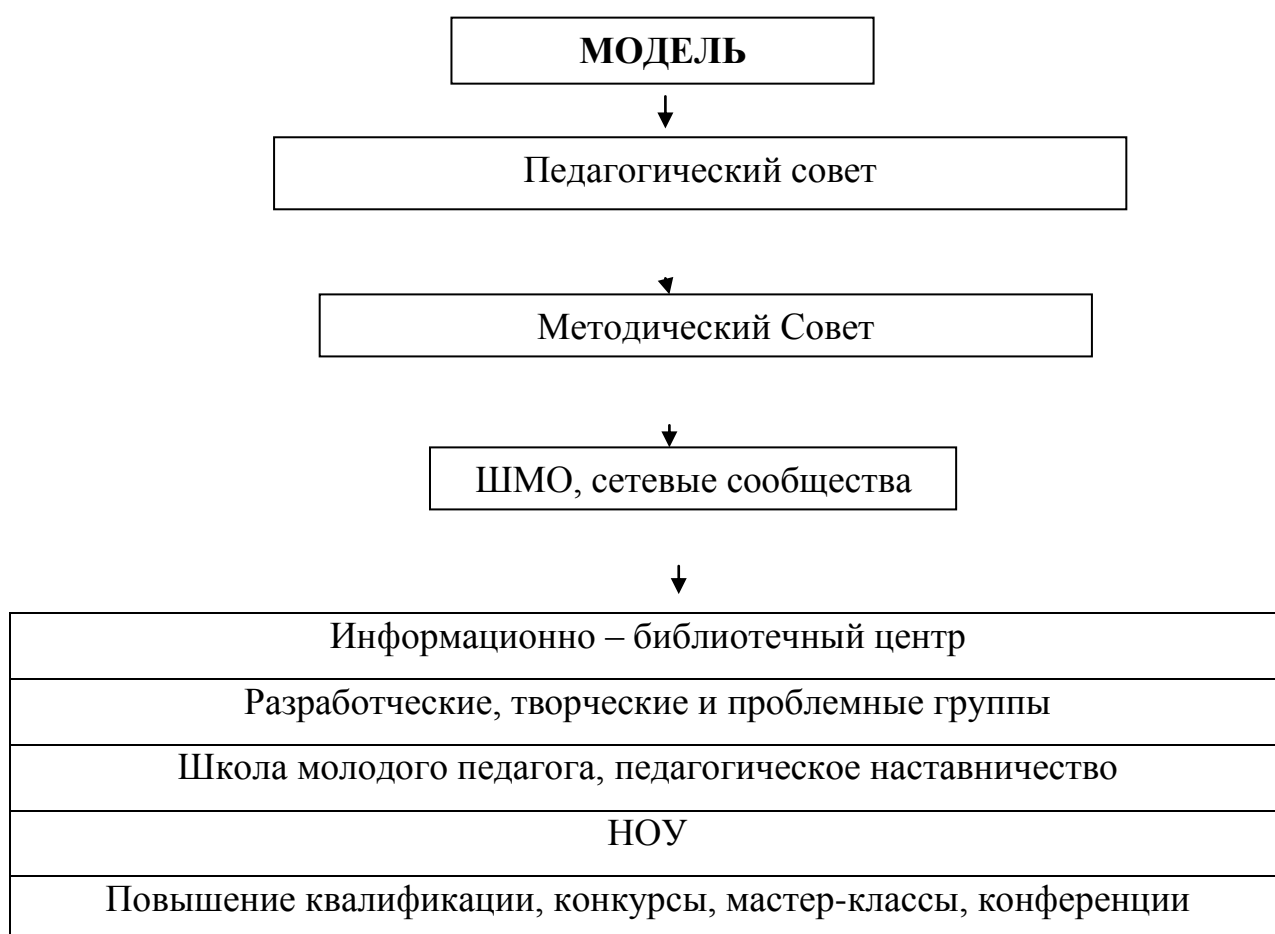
**МОДЕЛЬ**

Педагогический совет

Методический Совет

ШМО, сетевые сообщества

| Информационно – библиотечный центр |
|---|
| Разработческие, творческие и проблемные группы |
| Школа молодого педагога, педагогическое наставничество |
| НОУ |
| Повышение квалификации, конкурсы, мастер-классы, конференции |